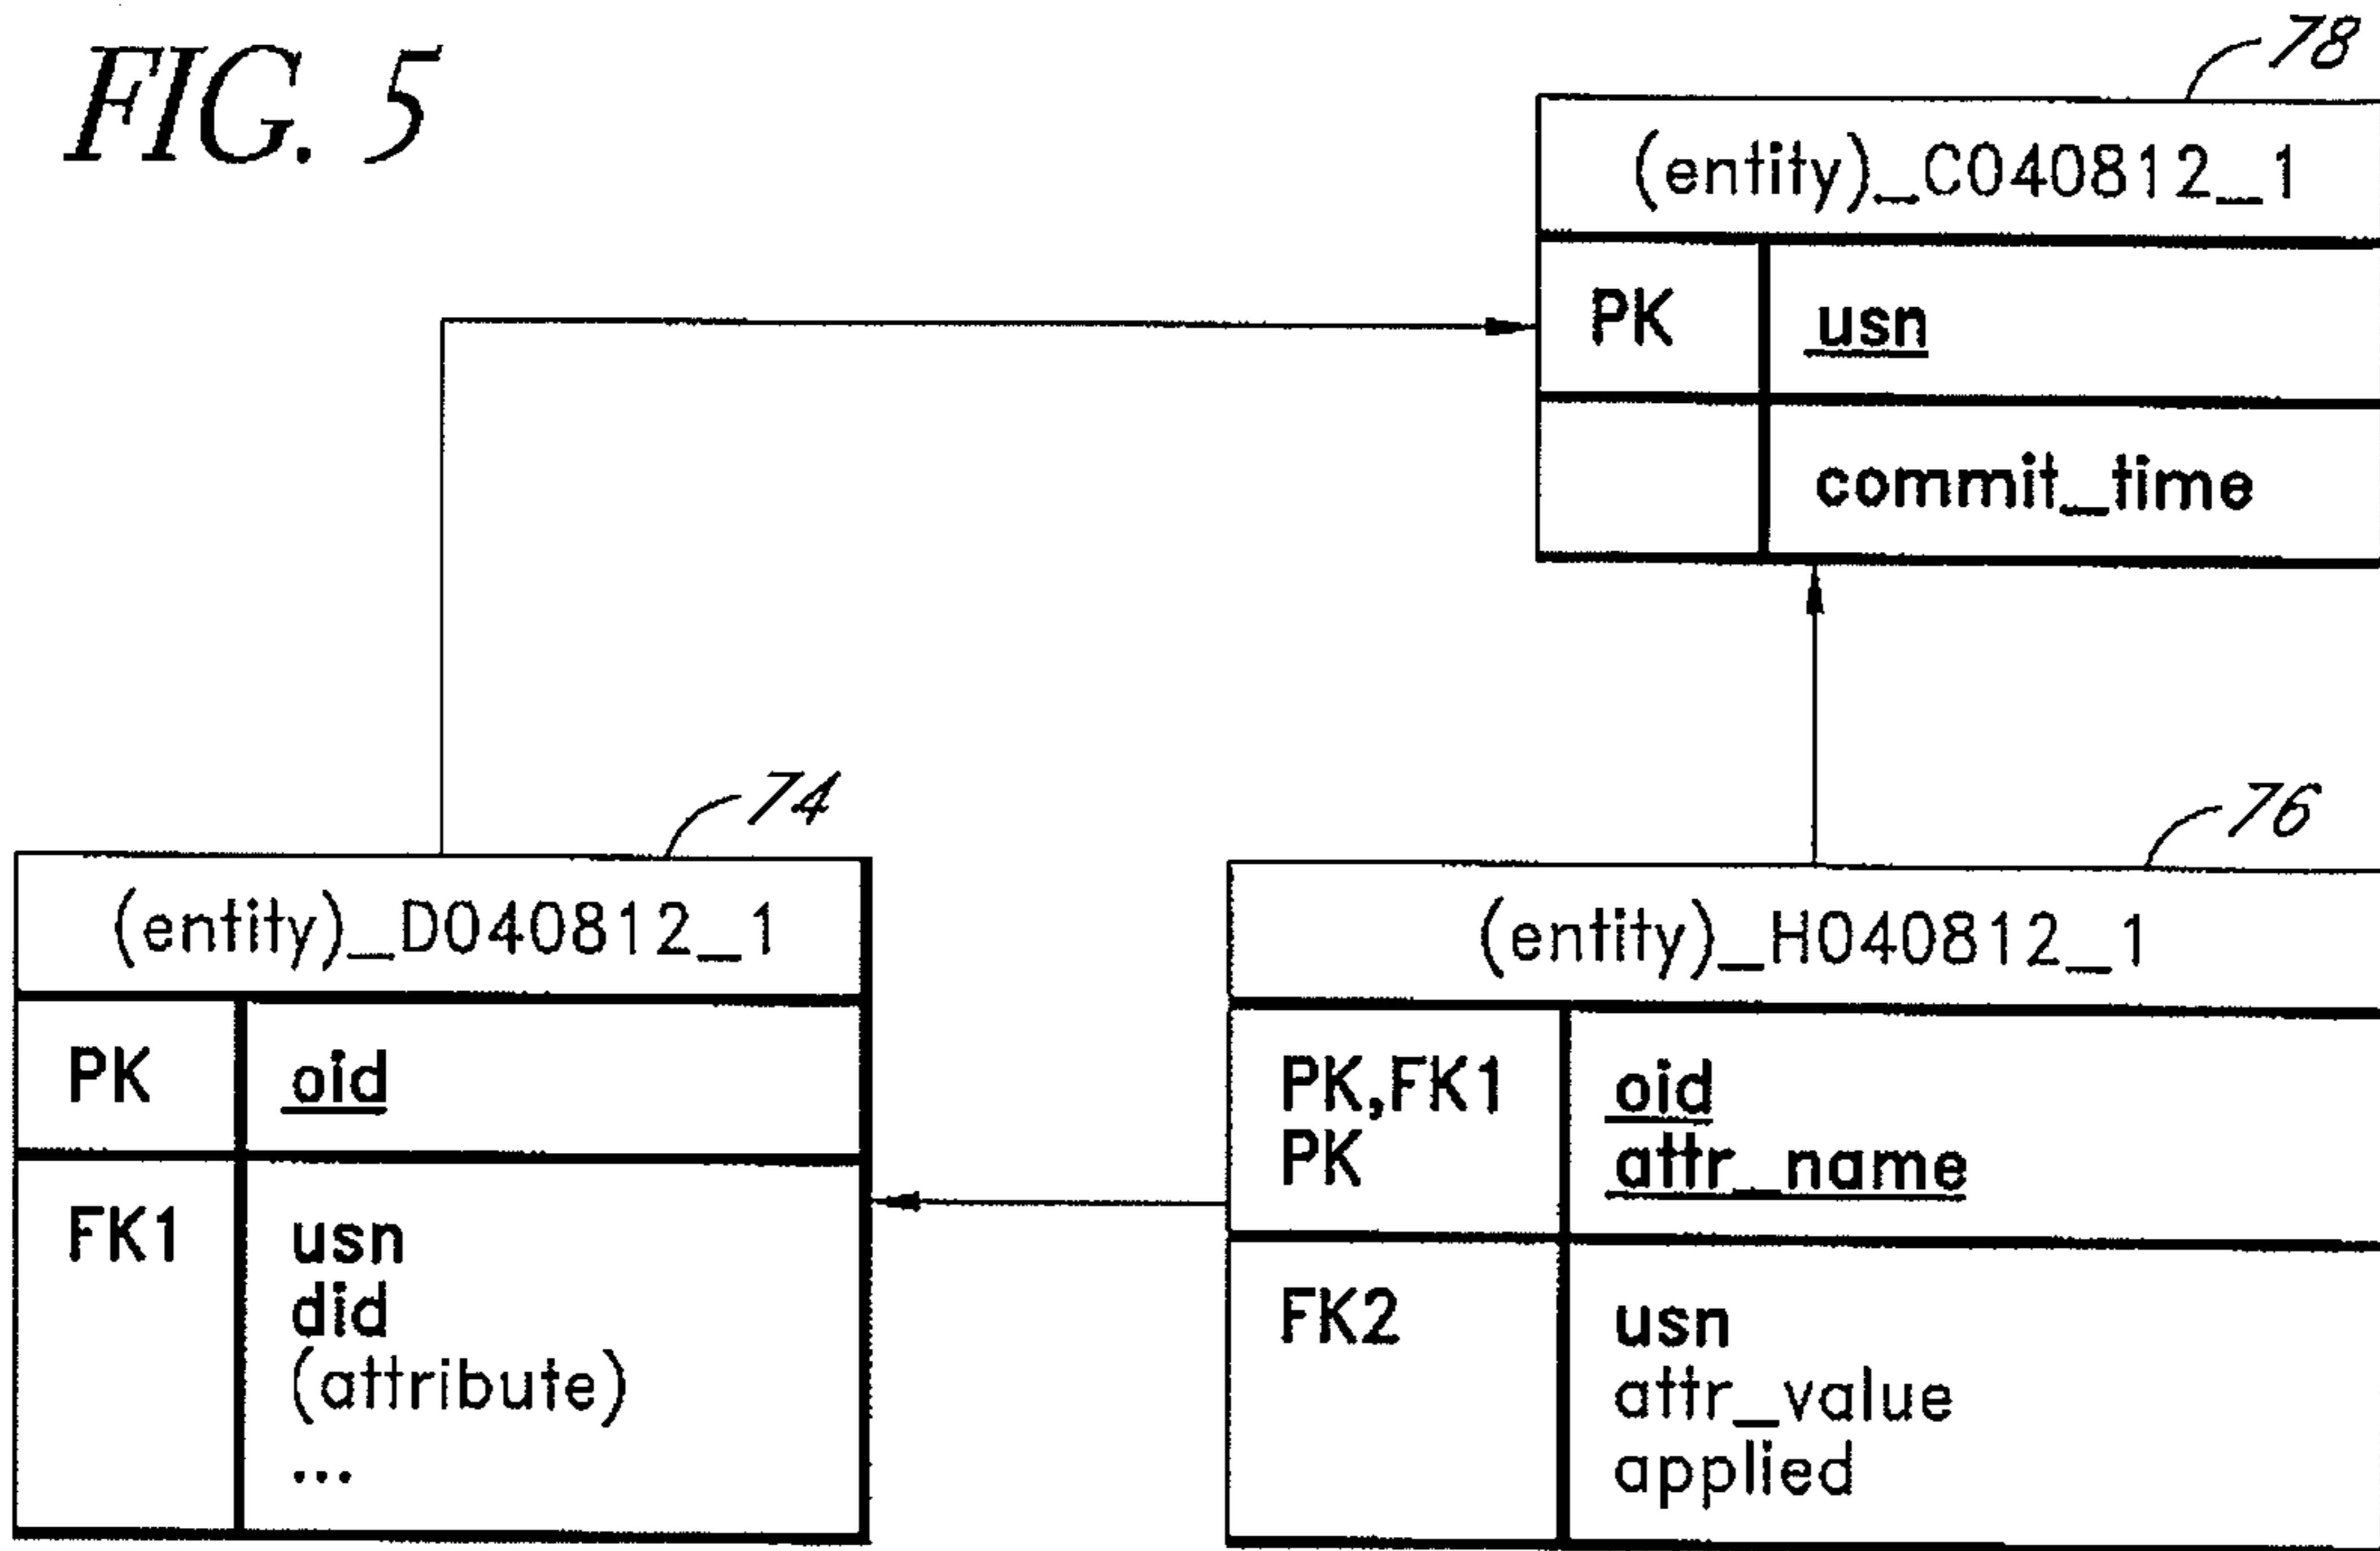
FIG. 5

78

| (entity)_C040812_1 | |
|---|---|
| PK | usn |
| | commit_time |

74

| (entity)_D040812_1 | |
|---|---|
| PK | oid |
| FK1 | usn<br>did<br>(attribute)<br>... |

76

| (entity)_H040812_1 | |
|---|---|
| PK,FK1<br>PK | oid<br>attr_name |
| FK2 | usn<br>attr_value<br>applied |